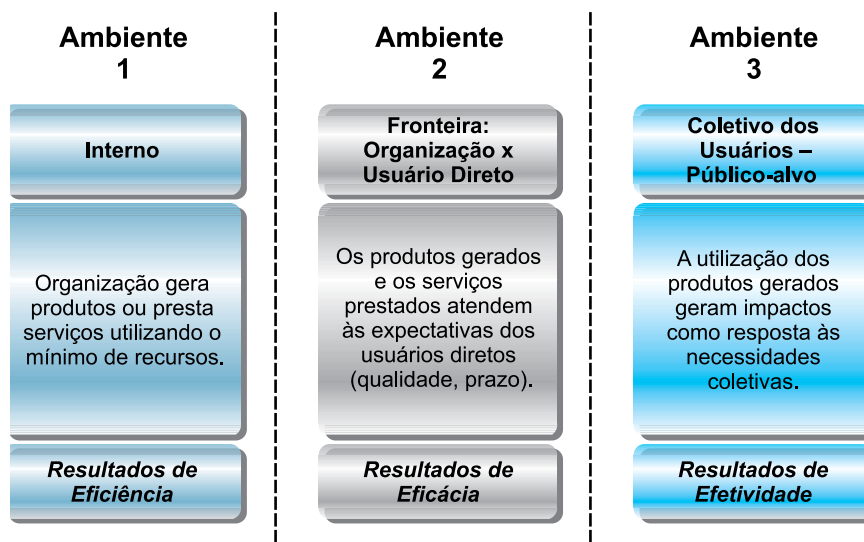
Ambiente 1

Interno

Organização gera produtos ou presta serviços utilizando o mínimo de recursos.

*Resultados de Eficiência*

Ambiente 2

Fronteira: Organização x Usuário Direto

Os produtos gerados e os serviços prestados atendem às expectativas dos usuários diretos (qualidade, prazo).

*Resultados de Eficácia*

Ambiente 3

Coletivo dos Usuários – Público-alvo

A utilização dos produtos gerados geram impactos como resposta às necessidades coletivas.

*Resultados de Efetividade*